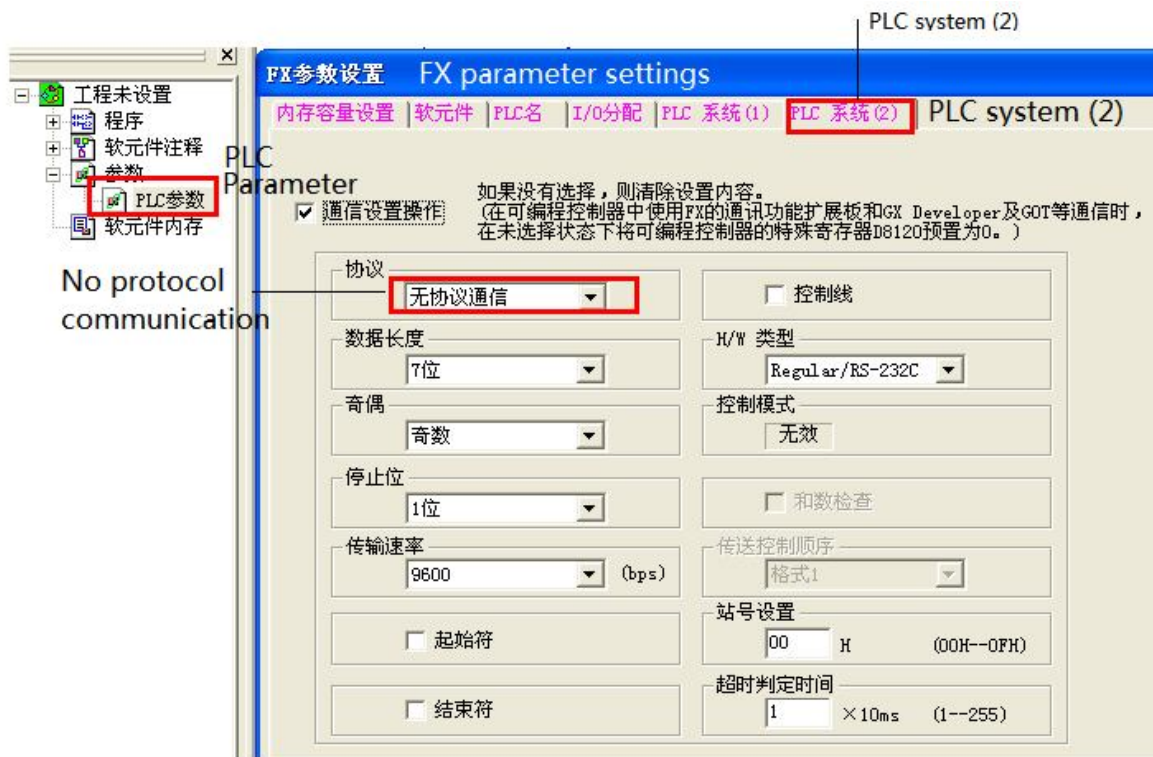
PLC system (2)

工程未设置
程序
软元件注释
参数
PLC参数
软元件内存

PLC Parameter

No protocol communication

FX参数设置 FX parameter settings

内存容量设置 | 软元件 | PLC名 | I/O分配 | PLC 系统(1) | PLC 系统(2) | PLC system (2)

如果没有选择，则清除设置内容。
(在可编程控制器中使用FX的通讯功能扩展板和GX Developer及GOT等通信时，在未选择状态下将可编程控制器的特殊寄存器D8120预置为0。)

☑ 通信设置操作

协议
无协议通信

控制线

数据长度
7位

H/W 类型
Regular/RS-232C

奇偶
奇数

控制模式
无效

停止位
1位

和数检查

传输速率
9600 (bps)

传送控制顺序
格式1

站号设置
00 H (00H--0FH)

起始符

超时判定时间
1 ×10ms (1--255)

结束符